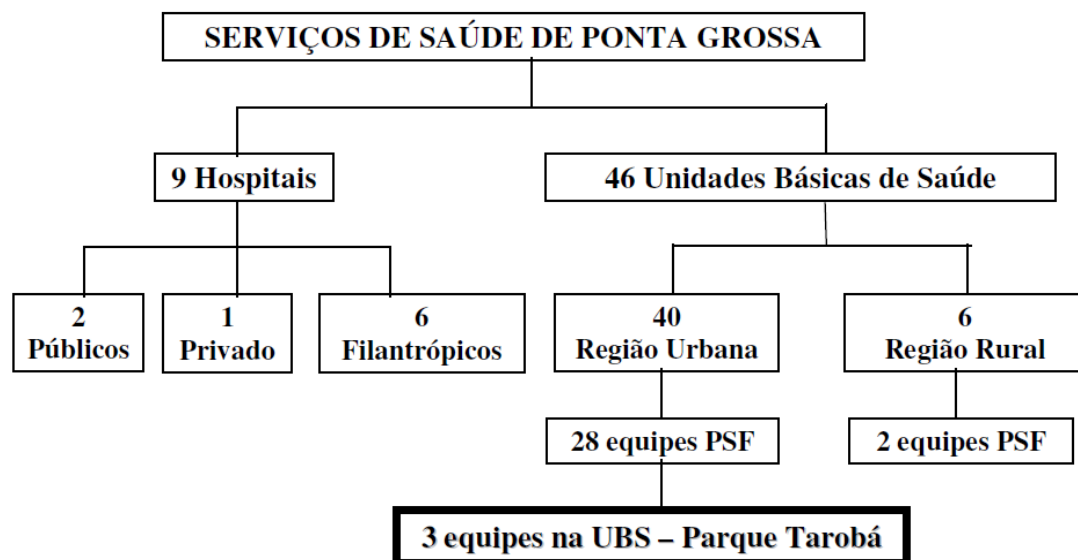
SERVIÇOS DE SAÚDE DE PONTA GROSSA

9 Hospitais

46 Unidades Básicas de Saúde

2
Públicos

1
Privado

6
Filantrópicos

40
Região Urbana

6
Região Rural

28 equipes PSF

2 equipes PSF

3 equipes na UBS – Parque Tarobá